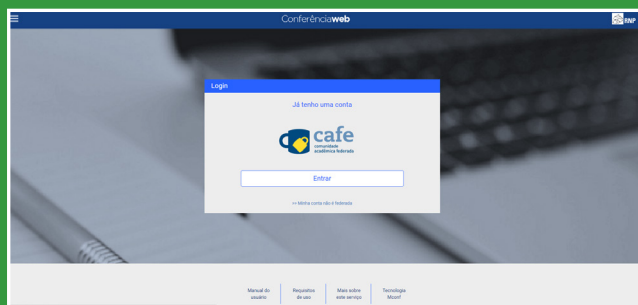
Conferênciaweb

RNP

Login

Já tenho uma conta

cafe
comunidade acadêmica federada

Entrar

>> Minha conta não é federada

Manual do usuário

Requisitos de uso

Mais sobre este serviço

Tecnologia Mconf